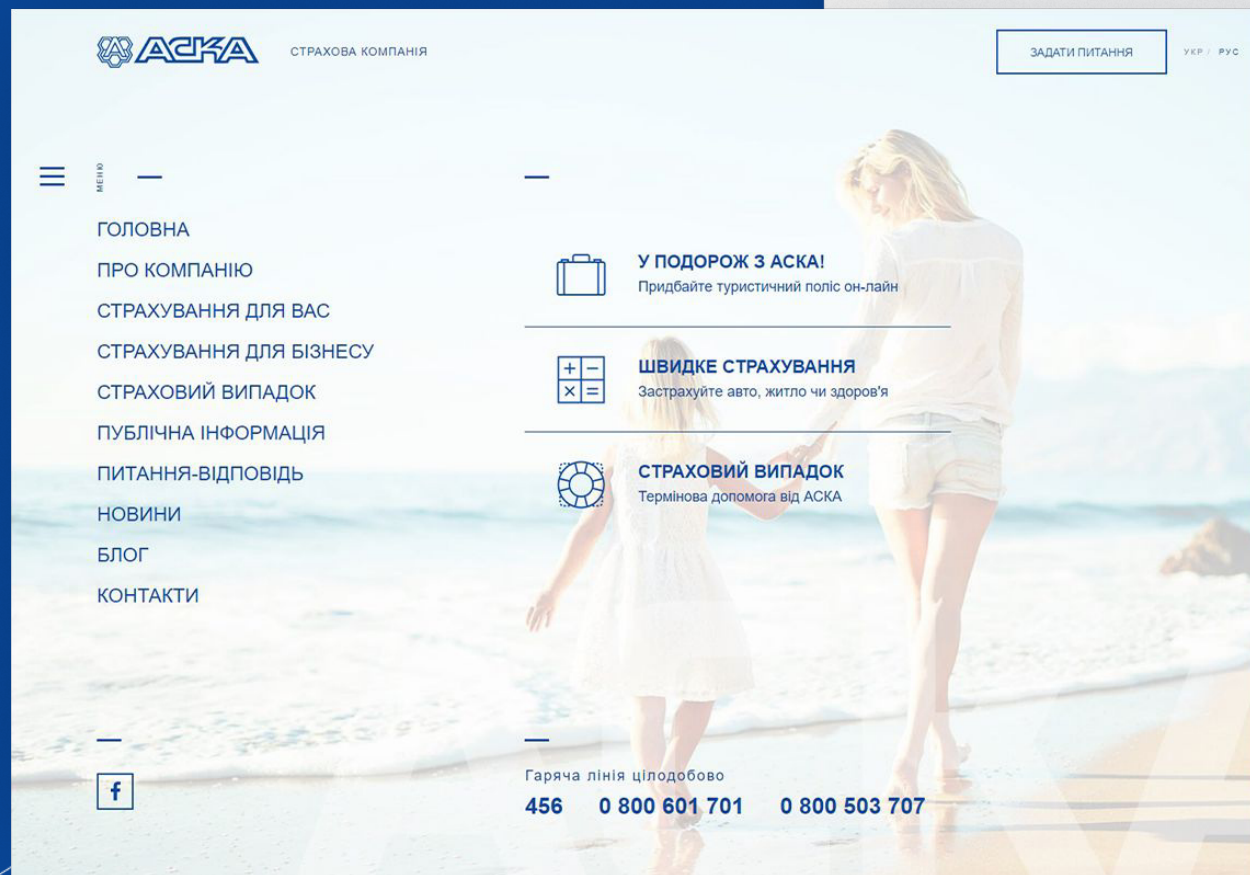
АСКА СТРАХОВА КОМПАНІЯ

ЗАДАТИ ПИТАННЯ

УКР / РУС

МЕНЮ

ГОЛОВНА
ПРО КОМПАНІЮ
СТРАХУВАННЯ ДЛЯ ВАС
СТРАХУВАННЯ ДЛЯ БІЗНЕСУ
СТРАХОВИЙ ВИПАДОК
ПУБЛІЧНА ІНФОРМАЦІЯ
ПИТАННЯ-ВІДПОВІДЬ
НОВИНИ
БЛОГ
КОНТАКТИ

У ПОДОРОЖ З АСКА!
Придбайте туристичний поліс он-лайн

ШВИДКЕ СТРАХУВАННЯ
Застрахуйте авто, житло чи здоров'я

СТРАХОВИЙ ВИПАДОК
Термінова допомога від АСКА

f

Гаряча лінія цілодобово
456 0 800 601 701 0 800 503 707